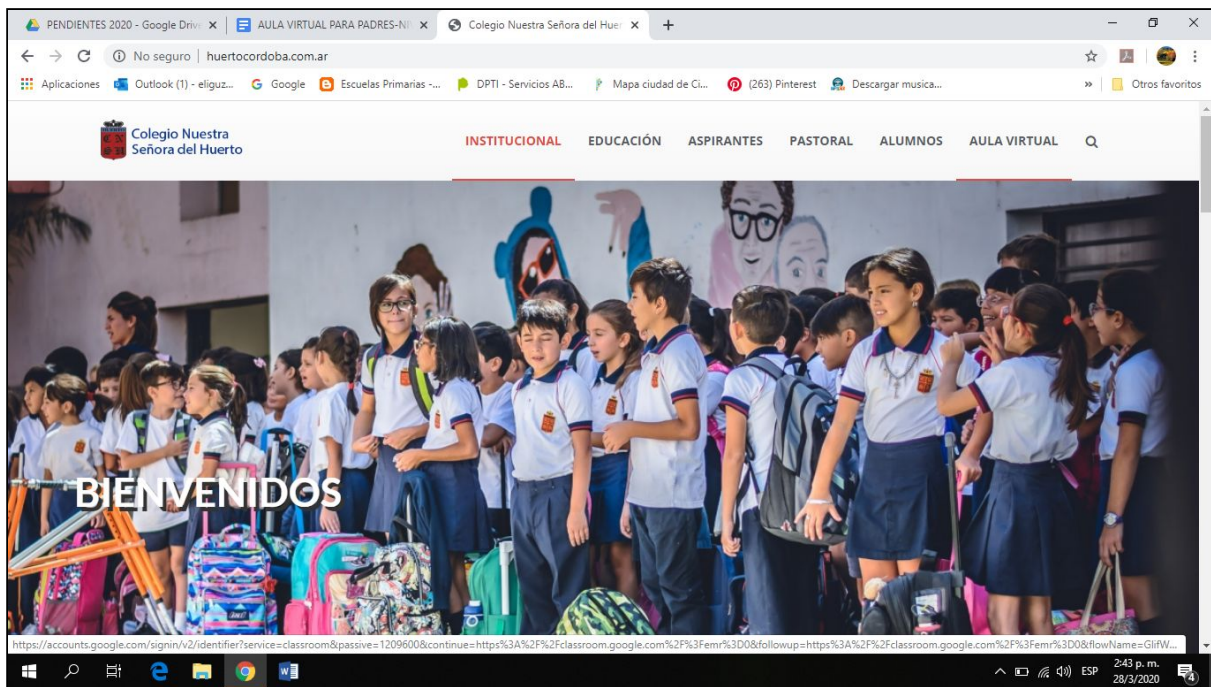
PENDIENTES 2020 - Google Driv ×
AULA VIRTUAL PARA PADRES-NI ×
Colegio Nuestra Señora del Huer ×
+

No seguro | huertocordoba.com.ar

Aplicaciones
Outlook (1) - eliguz...
Google
Escuelas Primarias -...
DPTI - Servicios AB...
Mapa ciudad de Ci...
(263) Pinterest
Descargar musica...
»
Otros favoritos

Colegio Nuestra Señora del Huerto

INSTITUCIONAL
EDUCACIÓN
ASPIRANTES
PASTORAL
ALUMNOS
AULA VIRTUAL

BIENVENIDOS

https://accounts.google.com/signin/v2/identifier?service=classroom&passive=1209600&continue=https%3A%2F%2Fclassroom.google.com%2F%3Femr%3D0&followup=https%3A%2F%2Fclassroom.google.com%2F%3Femr%3D0&flowName=GlifW...

ESP
2:43 p. m.
28/3/2020
4